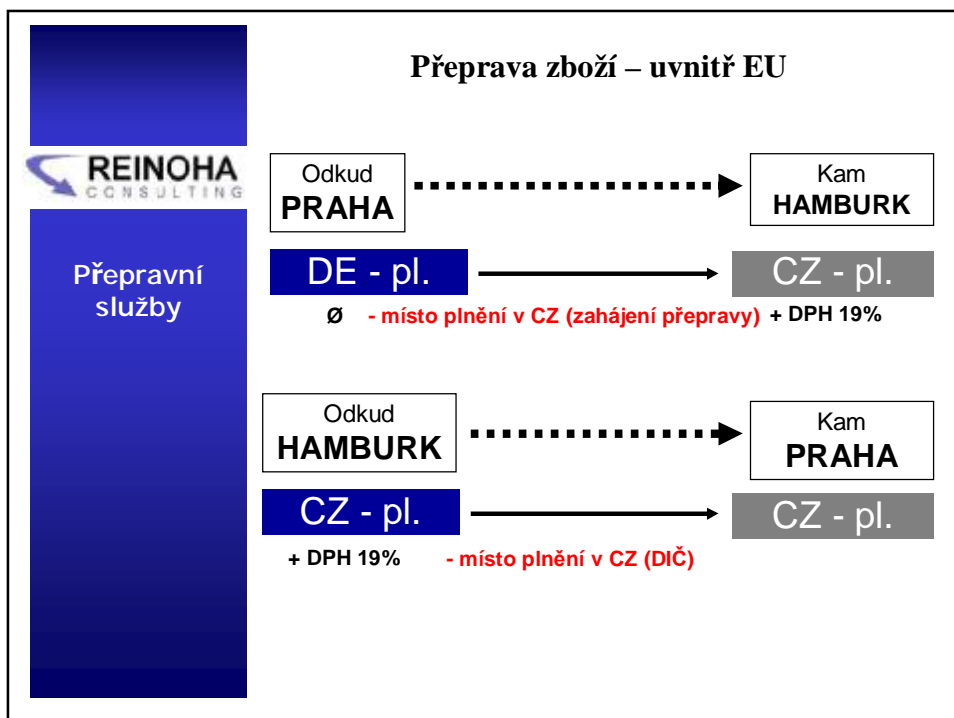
Přeprava zboží – uvnitř EU

REINOHA
CONSULTING

Přepravní služby

Odkud
PRAHA

Kam
HAMBURK

DE - pl.

CZ - pl.

ø - místo plnění v CZ (zahájení přepravy) + DPH 19%

Odkud
HAMBURK

Kam
PRAHA

CZ - pl.

CZ - pl.

+ DPH 19% - místo plnění v CZ (DIČ)